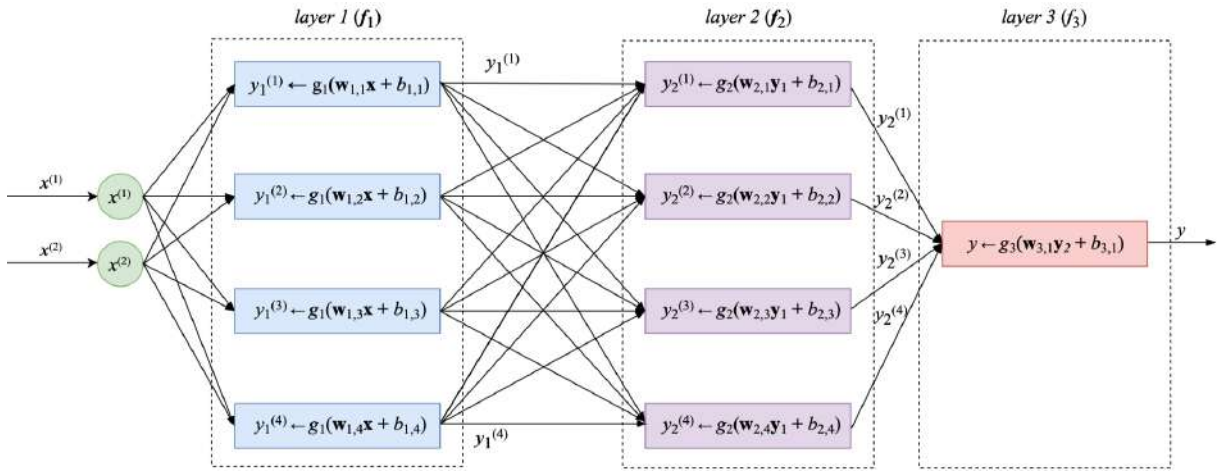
layer 1 ($f_1$)

layer 2 ($f_2$)

layer 3 ($f_3$)

$x^{(1)}$

$x^{(2)}$

$x^{(1)}$

$x^{(2)}$

$y_1^{(1)} \leftarrow g_1(\mathbf{w}_{1,1}\mathbf{x} + b_{1,1})$

$y_1^{(2)} \leftarrow g_1(\mathbf{w}_{1,2}\mathbf{x} + b_{1,2})$

$y_1^{(3)} \leftarrow g_1(\mathbf{w}_{1,3}\mathbf{x} + b_{1,3})$

$y_1^{(4)} \leftarrow g_1(\mathbf{w}_{1,4}\mathbf{x} + b_{1,4})$

$y_1^{(1)}$

$y_1^{(4)}$

$y_2^{(1)} \leftarrow g_2(\mathbf{w}_{2,1}\mathbf{y}_1 + b_{2,1})$

$y_2^{(2)} \leftarrow g_2(\mathbf{w}_{2,2}\mathbf{y}_1 + b_{2,2})$

$y_2^{(3)} \leftarrow g_2(\mathbf{w}_{2,3}\mathbf{y}_1 + b_{2,3})$

$y_2^{(4)} \leftarrow g_2(\mathbf{w}_{2,4}\mathbf{y}_1 + b_{2,4})$

$y_2^{(1)}$

$y_2^{(2)}$

$y_2^{(3)}$

$y_2^{(4)}$

$y \leftarrow g_3(\mathbf{w}_{3,1}\mathbf{y}_2 + b_{3,1})$

$y$